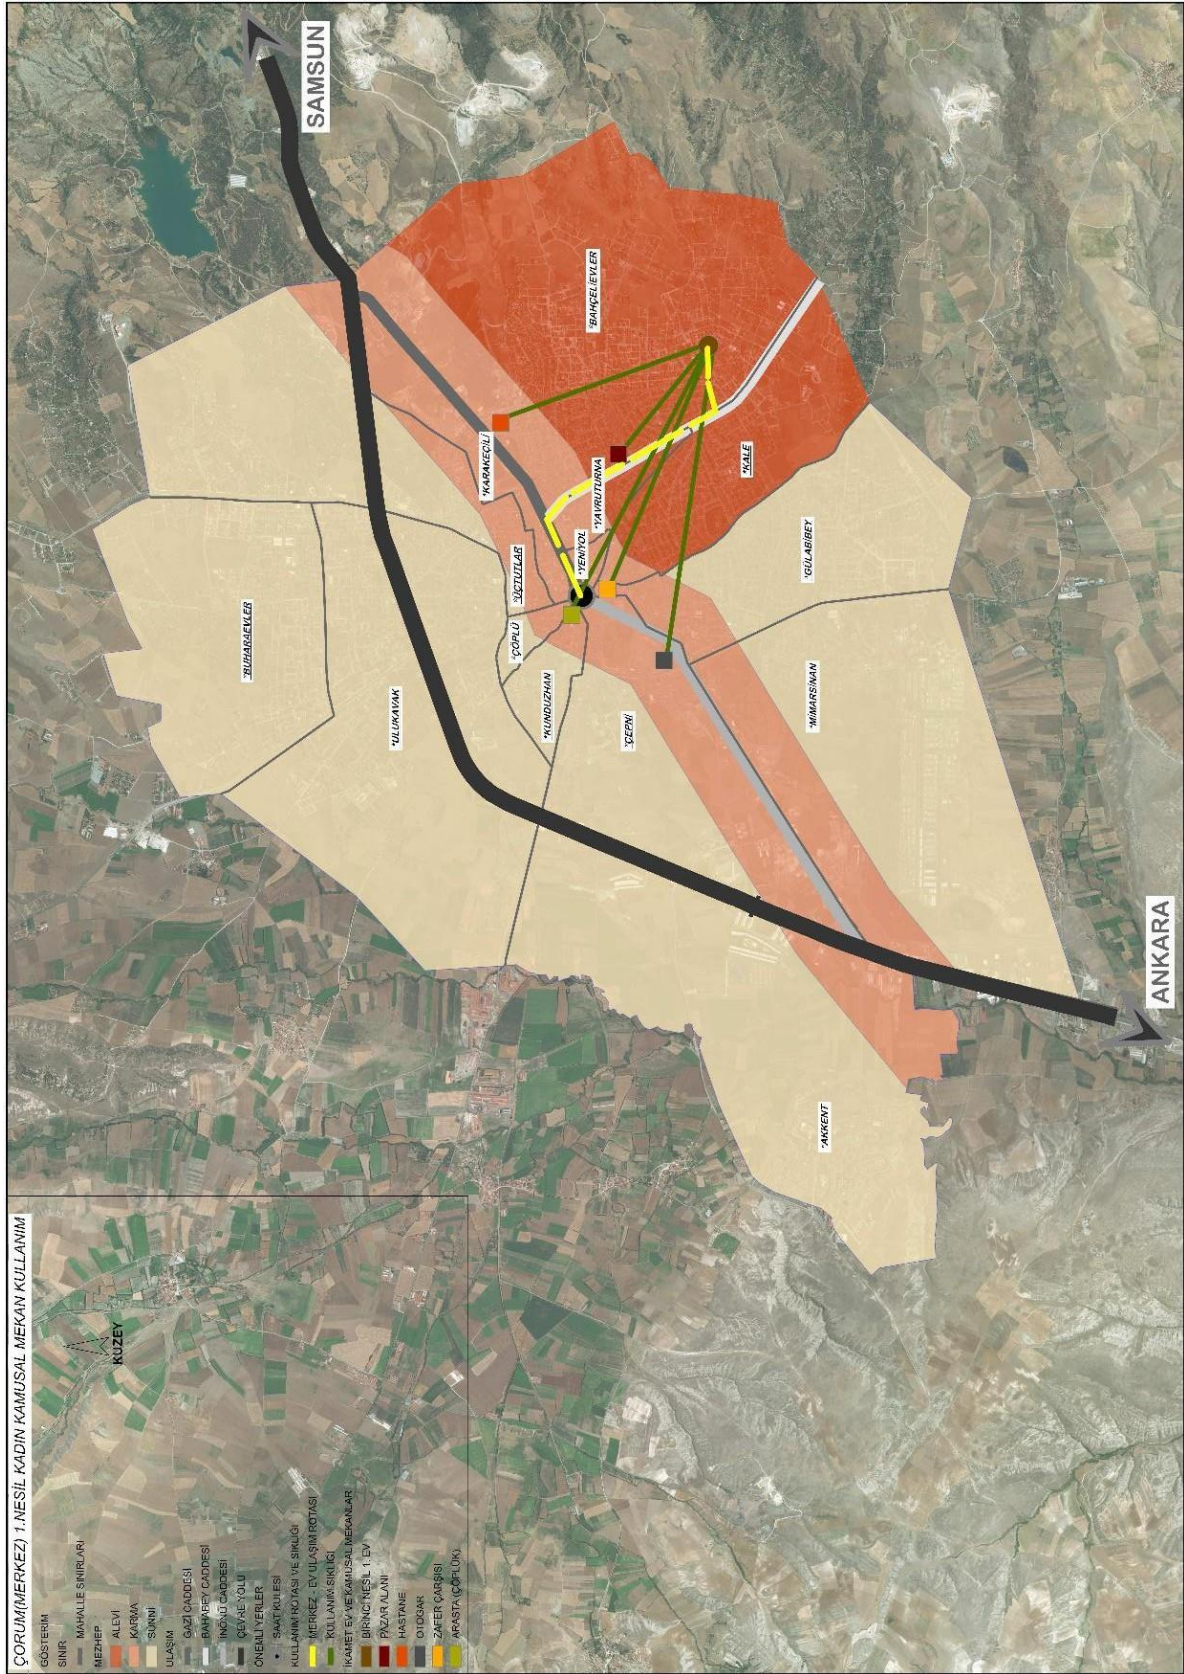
SAMSUN

ANKARA

BAHÇELEVLER

KARAKEÇİLİ

YAVRUTURNA

KALE

GÜLABİBEY

YENİYOL

ÜÇTUTLAR

ÇÖPLÜ

BUHARAEVLER

ULUKAVAK

KUNDUZHAN

ÇEPNİ

MİMARSİNAN

AKKENT

ÇORUM(MERKEZ) 1.NESİL KADIN KAMUSAL MEKAN KULLANIMI

KUZEY

GÖSTERİM
SINIR
MAHALLE SINIRLARI
MEZHEP
ALEVİ
KARMA
SÜNNİ
ULAŞIM
GAZİ CADDESİ
BAHABEY CADDESİ
İNÖNÜ CADDESİ
ÇEVRE YOLU
ÖNEMLİ YERLER
SAAT KULESİ
KULLANIM ROTASI VE SIKLIĞI
MERKEZ - EV ULAŞIM ROTASI
KULLANIM SIKLIĞI
İKAMET EV VE KAMUSAL MEKANLAR
BİRİNCİ NESİL 1. EV
PAZAR ALANI
HASTANE
OTOGAR
ZAFER ÇARŞISI
ARASTA (ÇÖPLÜK)